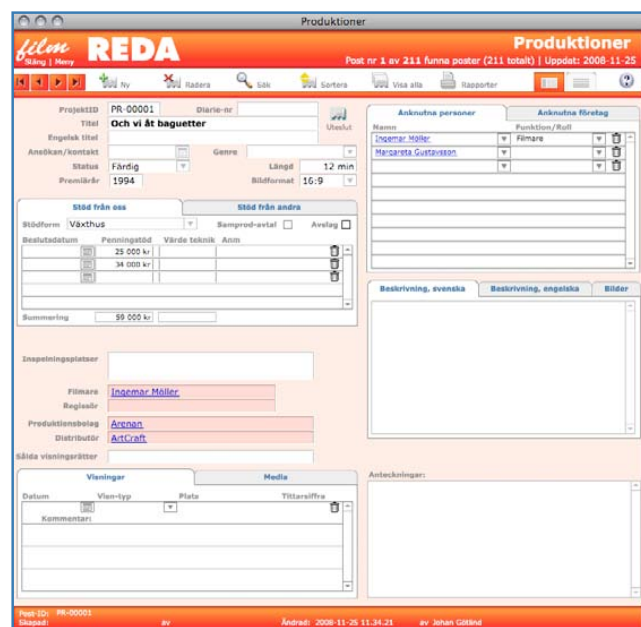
Produktioner

film
Stäng | Meny
REDA

Produktioner
Post nr 1 av 211 funna poster (211 totalt) | Uppdat: 2008-11-25

Ny
Radera
Sök
Sortera
Visa alla
Rapporter

ProjektID PR-00001
Diarie-nr
Titel Och vi åt baguetter
Uteslut
Engelsk titel
Ansökan/kontakt
Genre
Status Färdig
Längd 12 min
Premiärår 1994
Bildformat 16:9

Stöd från oss
Stöd från andra
Stödform Växthus
Samprod-avtal
Avslag
Beslutdatum
Penningstöd
Värde teknik
Anm
25 000 kr
34 000 kr
Summering 59 000 kr

Inspelningsplatser
Filmare Ingemar Möller
Regissör
Produktionsbolag Arenan
Distributör ArtCraft
Sålda visningsrätter

Visningar
Media
Datum
Visn-typ
Plats
Tittarsiffra
Kommentar:

Anknutna personer
Anknutna företag
Namn
Funktion/Roll
Ingemar Möller
Filmare
Margareta Gustavsson

Beskrivning, svenska
Beskrivning, engelska
Bilder

Anteckningar:

Post-ID: PR-00001
Skapad:
av
Ändrad: 2008-11-25 11.34.21
av Johan Gätlind